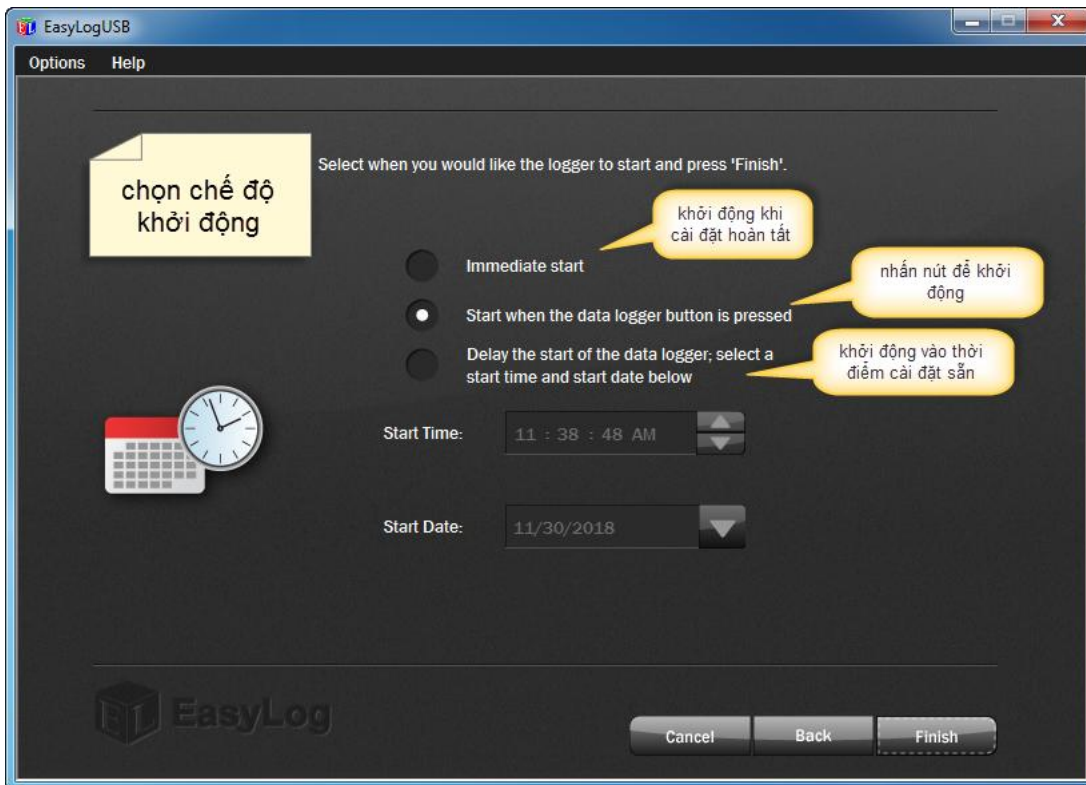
EasyLogUSB

Options Help

chọn chế độ khởi động

Select when you would like the logger to start and press 'Finish'.

khởi động khi cài đặt hoàn tất

Immediate start

nhấn nút để khởi động

Start when the data logger button is pressed

Delay the start of the data logger; select a start time and start date below

khởi động vào thời điểm cài đặt sẵn

Start Time: 11 : 38 : 48 AM

Start Date: 11/30/2018

EasyLog

Cancel Back Finish